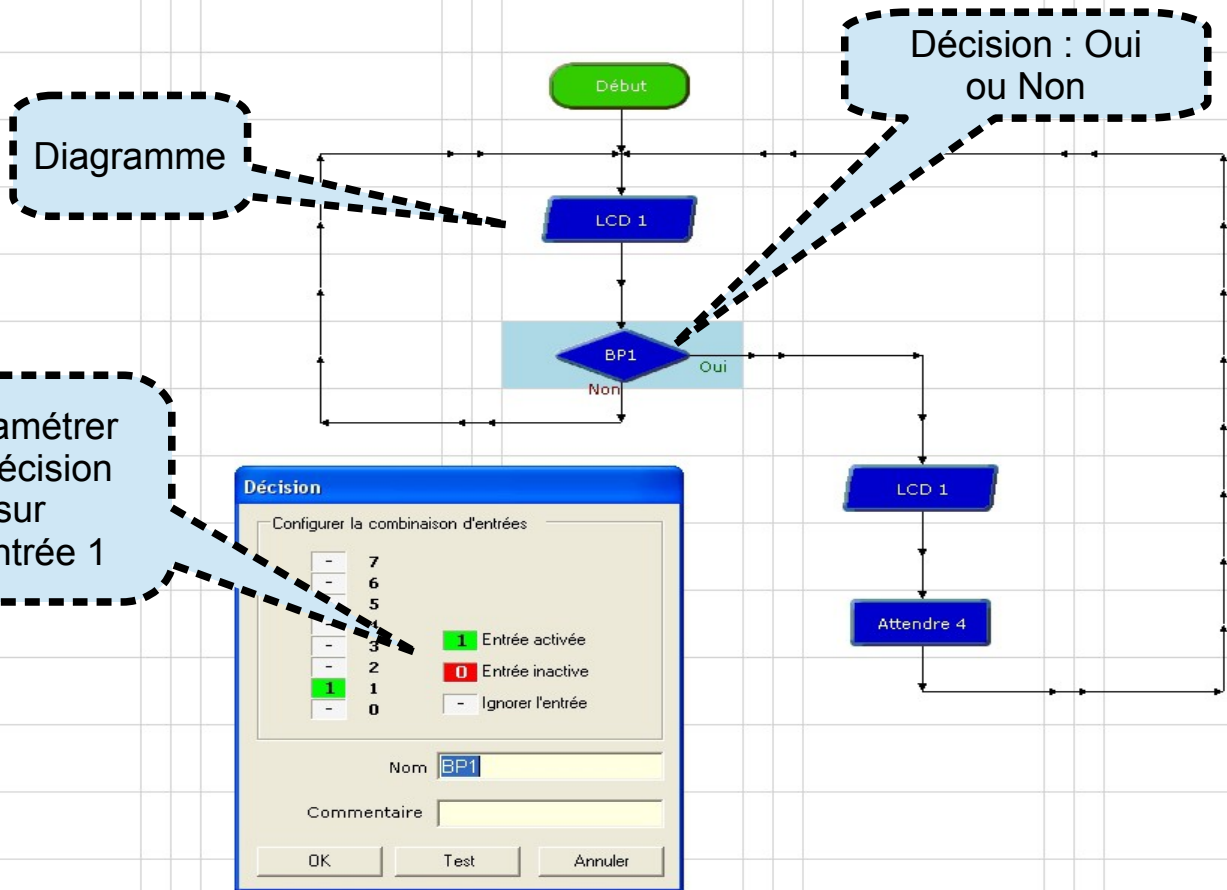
Début

Décision : Oui ou Non

Diagramme

LCD 1

BP1

Oui

Non

amétrer écision sur ntrée 1

LCD 1

Attendre 4

Décision

Configurer la combinaison d'entrées

| - | 7 |
|---|---|
| - | 6 |
| - | 5 |
| - | 4 |
| - | 3 |
| - | 2 |
| 1 | 1 |
| - | 0 |

1 Entrée activée

0 Entrée inactive

- Ignorer l'entrée

Nom BP1

Commentaire

OK Test Annuler